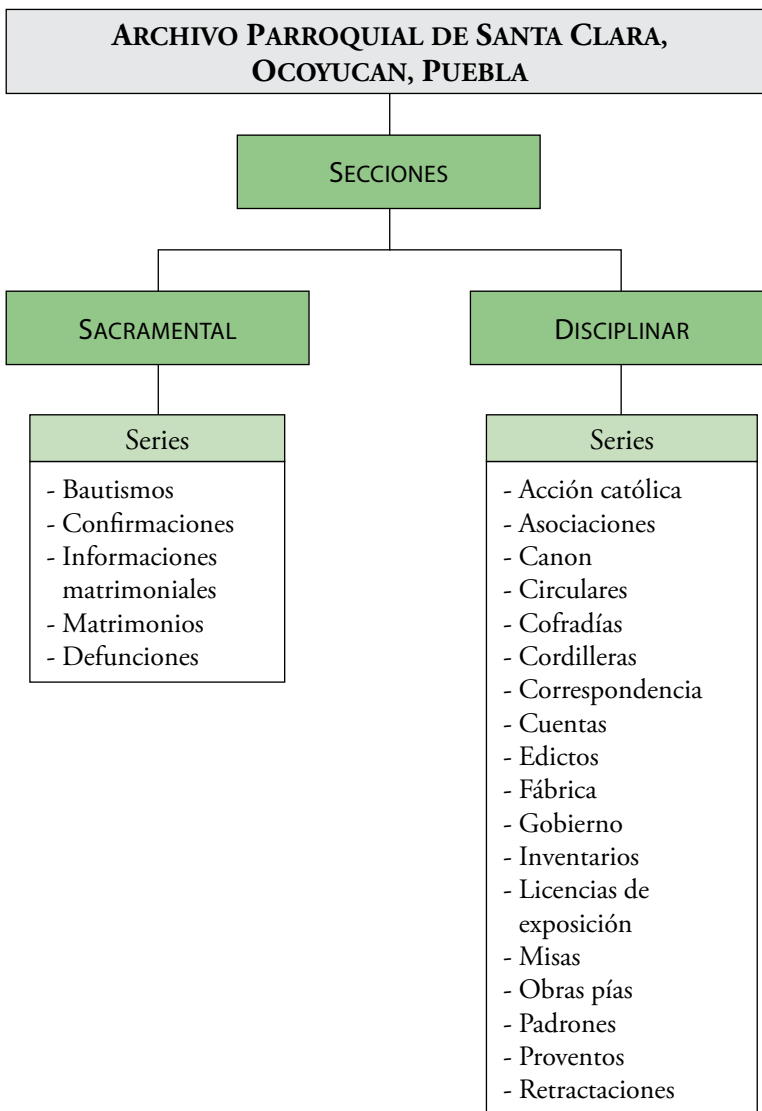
ARCHIVO PARROQUIAL DE SANTA CLARA, OCOYUCAN, PUEBLA

SECCIONES

SACRAMENTAL

Series

- Bautismos
- Confirmaciones
- Informaciones matrimoniales
- Matrimonios
- Defunciones

DISCIPLINAR

Series

- Acción católica
- Asociaciones
- Canon
- Circulares
- Cofradías
- Cordilleras
- Correspondencia
- Cuentas
- Edictos
- Fábrica
- Gobierno
- Inventarios
- Licencias de exposición
- Misas
- Obras pías
- Padrones
- Proventos
- Retractaciones